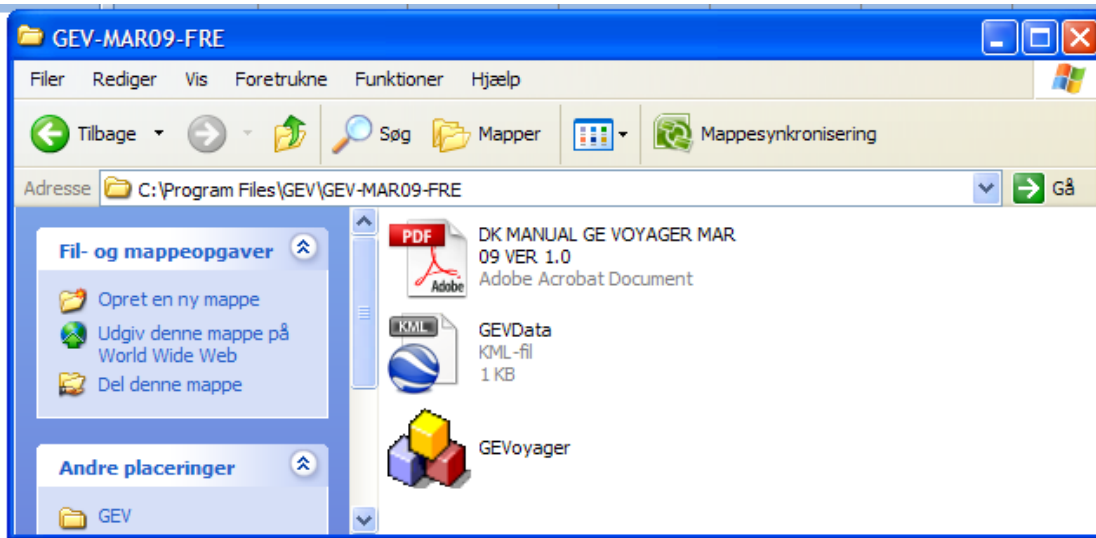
GEV-MAR09-FRE

Filer Rediger Vis Foretrukne Funktioner Hjælp

Tilbage Søg Mapper Mappesynkronisering

Adresse C:\Program Files\GEV\GEV-MAR09-FRE Gå

Fil- og mappeopgaver

Opret en ny mappe
Udgiv denne mappe på World Wide Web
Del denne mappe

Andre placeringer

GEV

PDF
Adobe
DK MANUAL GE VOYAGER MAR 09 VER 1.0
Adobe Acrobat Document

KML
GEVData
KML-fil
1 KB

GEVoyager